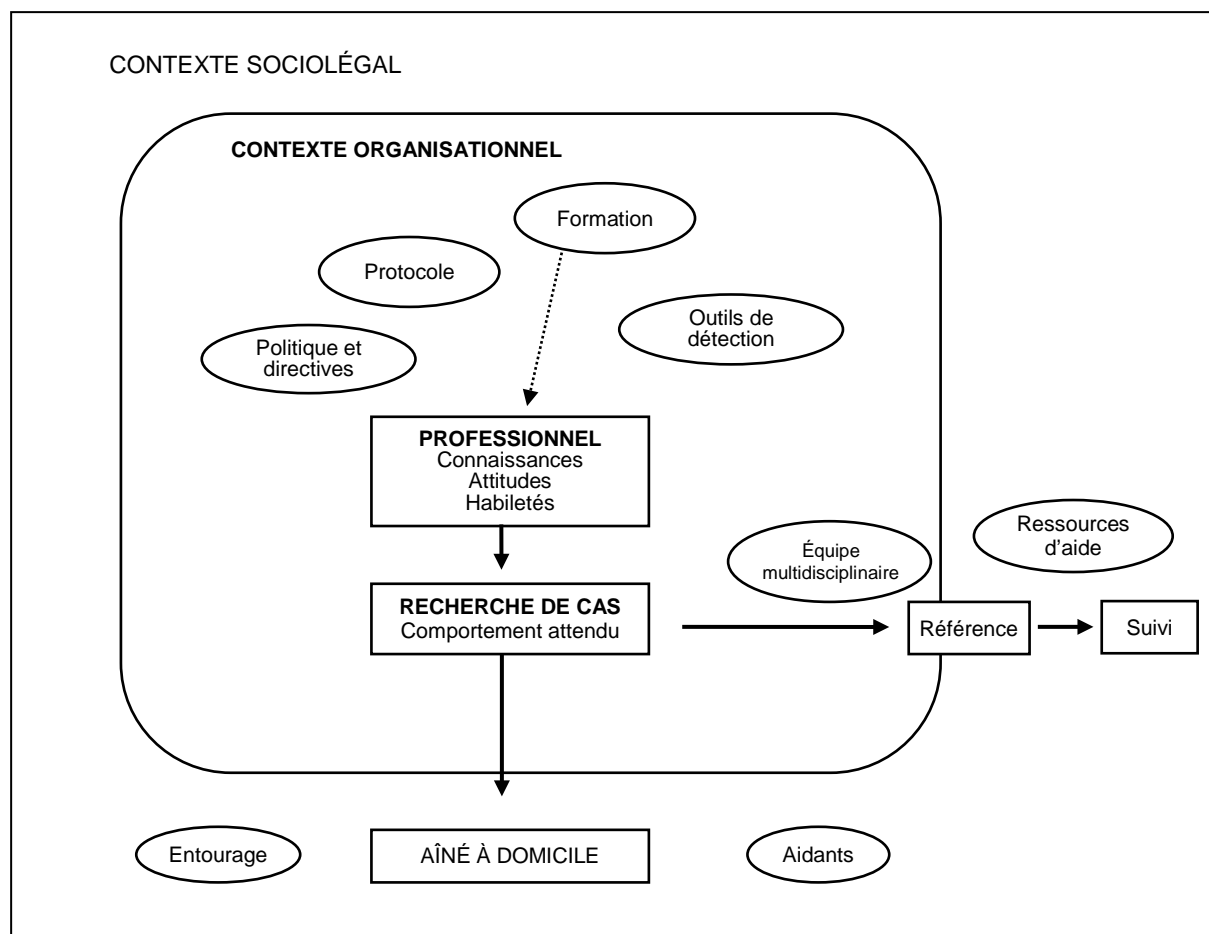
CONTEXTE SOCIOLÉGAL

CONTEXTE ORGANISATIONNEL

Formation

Protocole

Outils de détection

Politique et directives

PROFESSIONNEL
Connaissances
Attitudes
Habiletés

Ressources d'aide

Équipe multidisciplinaire

RECHERCHE DE CAS
Comportement attendu

Référence

Suivi

Entourage

AÎNÉ À DOMICILE

Aidants